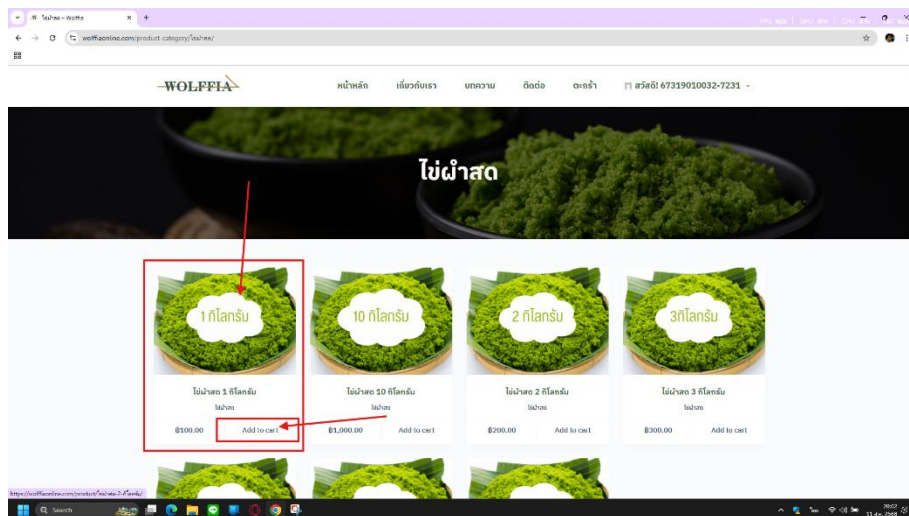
ไข่ผำสด – Wolffia

wolffiaonline.com/product-category/ไข่ผำสด/

WOLFFIA

หน้าหลัก เกี่ยวกับเรา บทความ ติดต่อ ตะกร้า สวัสดี! 67319010032-7231

ไข่ผำสด

1 กิโลกรัม

ไข่ผำสด 1 กิโลกรัม
ไข่ผำสด
฿100.00 Add to cart

10 กิโลกรัม

ไข่ผำสด 10 กิโลกรัม
ไข่ผำสด
฿1,000.00 Add to cart

2 กิโลกรัม

ไข่ผำสด 2 กิโลกรัม
ไข่ผำสด
฿200.00 Add to cart

3กิโลกรัม

ไข่ผำสด 3 กิโลกรัม
ไข่ผำสด
฿300.00 Add to cart

https://wolffiaonline.com/product/ไข่ผำสด-2-กิโลกรัม/

Search